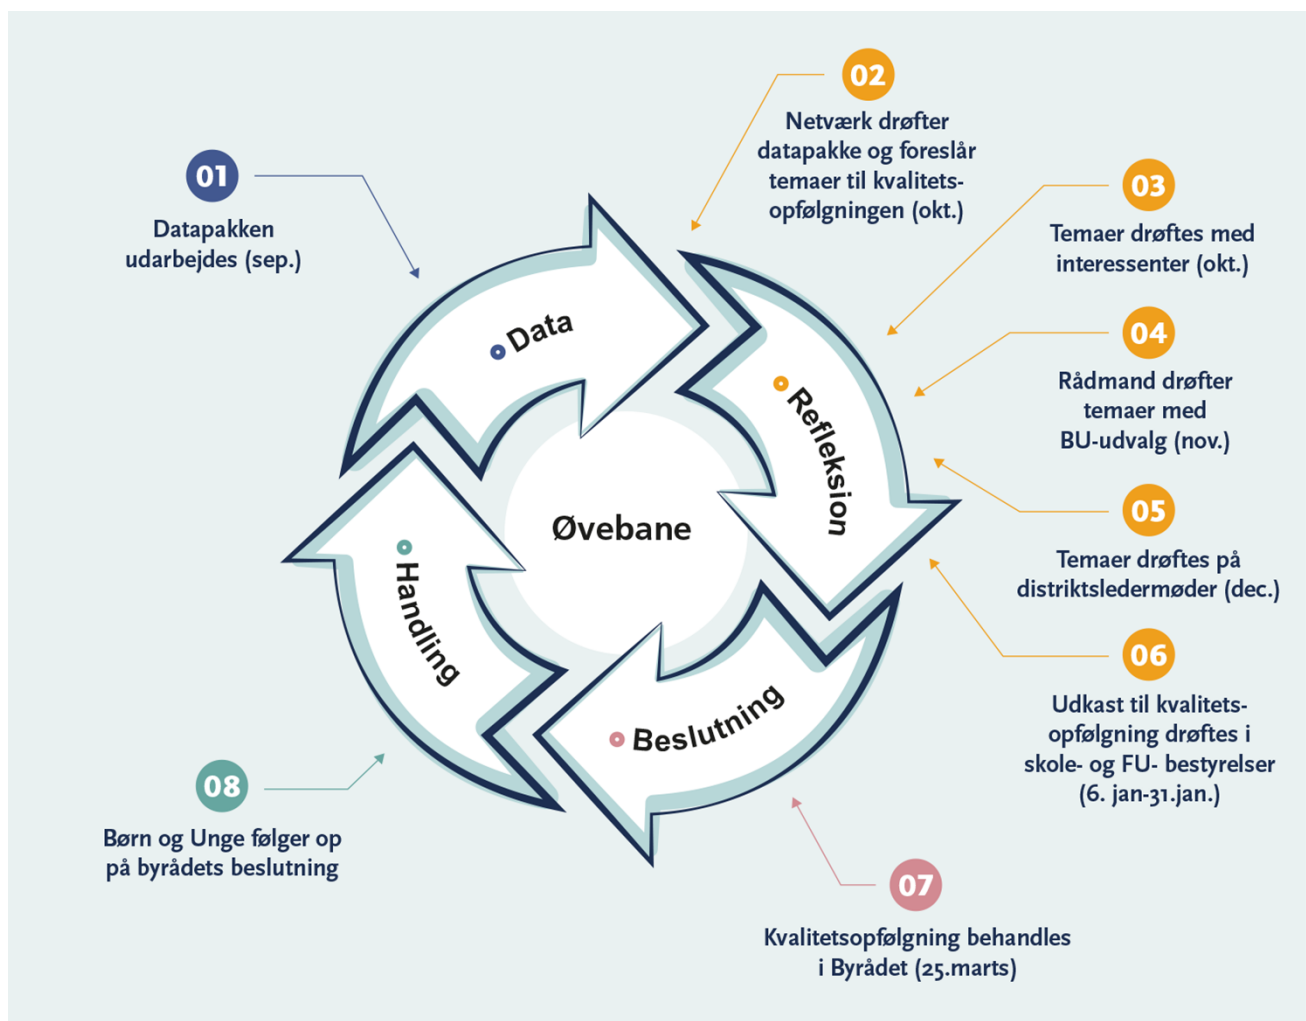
01
Datapakken udarbejdes (sep.)

02
Netværk drøfter datapakke og foreslår temaer til kvalitetsopfølgningen (okt.)

03
Temaer drøftes med interessenter (okt.)

04
Rådmand drøfter temaer med BU-udvalg (nov.)

05
Temaer drøftes på distriktsledermøder (dec.)

06
Udkast til kvalitetsopfølgning drøftes i skole- og FU- bestyrelser (6. jan-31.jan.)

07
Kvalitetsopfølgning behandles i Byrådet (25.marts)

08
Børn og Unge følger op på byrådets beslutning

Data
Refleksion
Beslutning
Handling
Øvebane